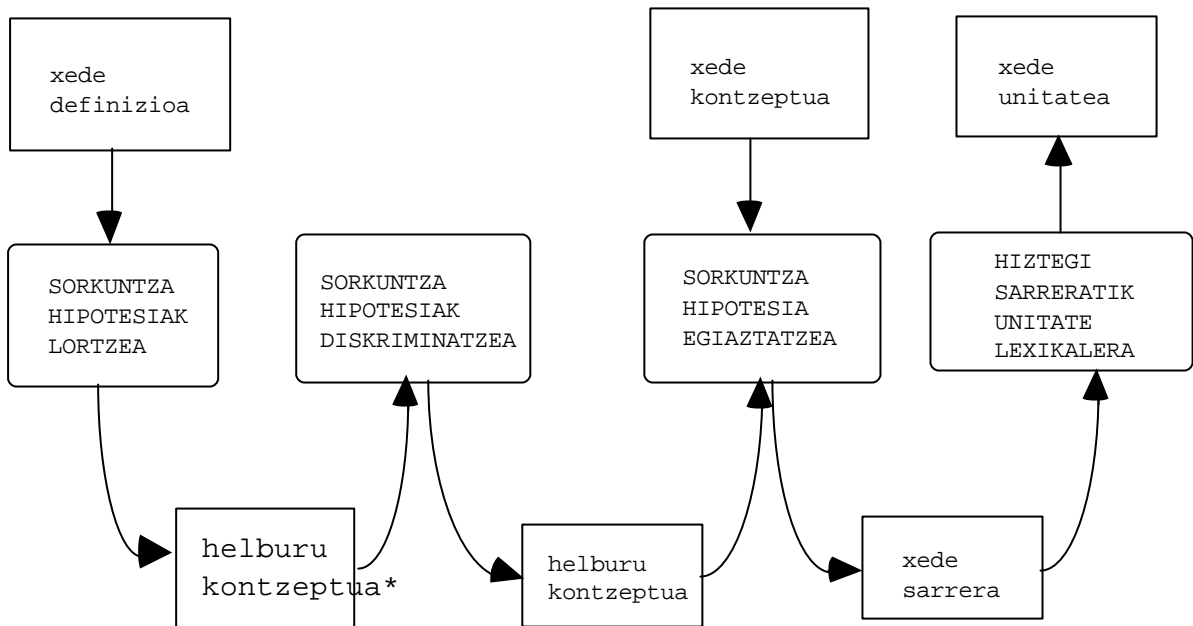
xede definizioa

SORKUNTZA HIPOTESIAK LORTZEA

helburu kontzeptua*

SORKUNTZA HIPOTESIAK DISKRIMINATZEA

helburu kontzeptua

xede kontzeptua

SORKUNTZA HIPOTESIA EGIAZTATZEA

xede sarrera

HIZTEGI SARRERATIK UNITATE LEXIKALERA

xede unitatea